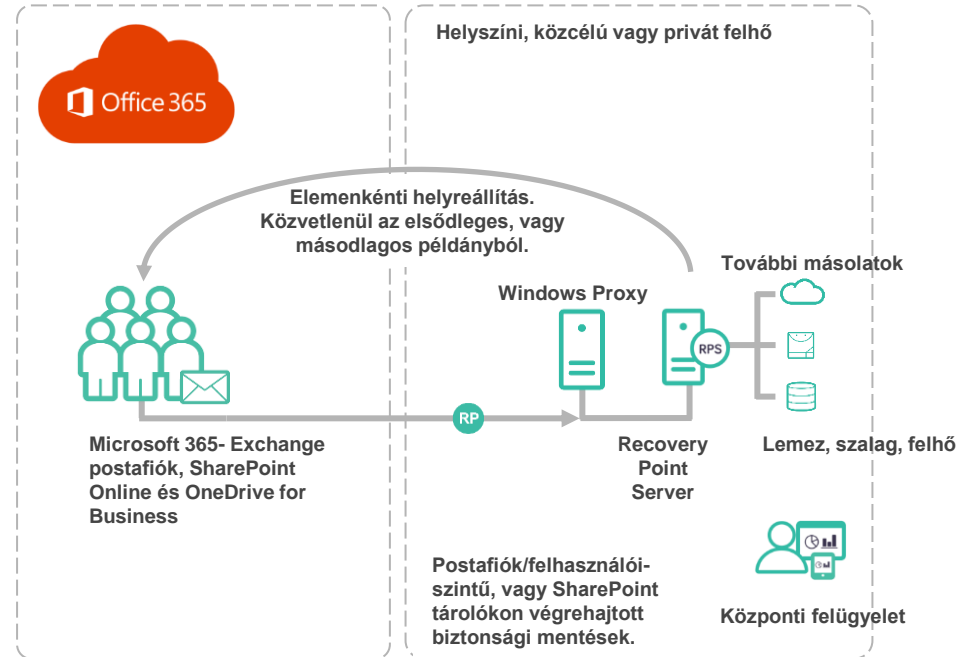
Office 365

Helyszíni, közcélú vagy privát felhő

Elemenkénti helyreállítás. Közvetlenül az elsődleges, vagy másodlagos példányból.

További másolatok

Windows Proxy

RPS

RP

Microsoft 365- Exchange postafiók, SharePoint Online és OneDrive for Business

Recovery Point Server

Lemez, szalag, felhő

Postafiók/felhasználói-szintű, vagy SharePoint tárolókon végrehajtott biztonsági mentések.

Központi felügyelet